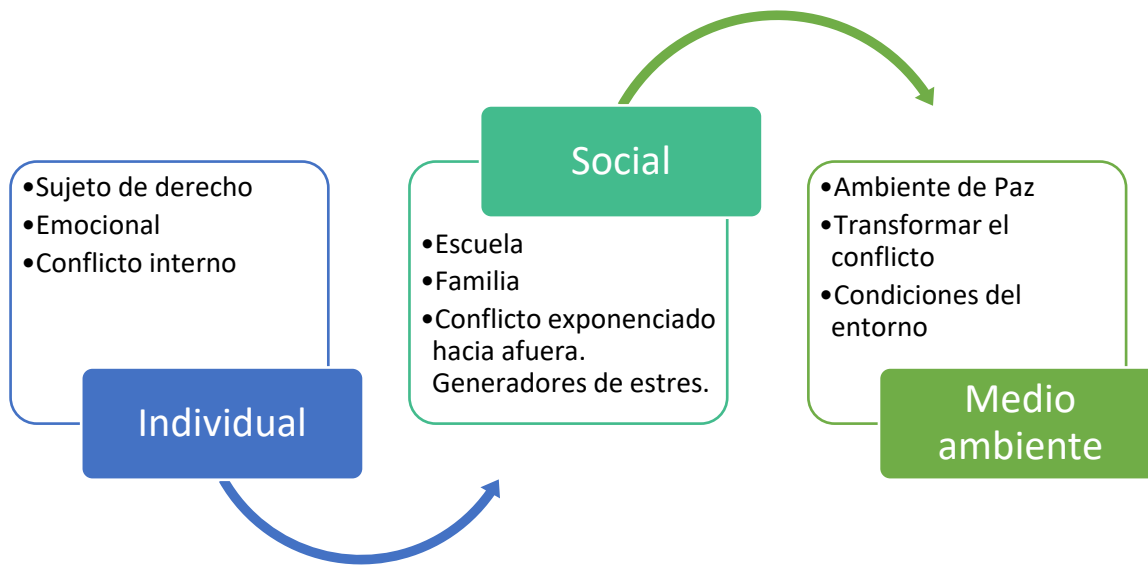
•Sujeto de derecho
•Emocional
•Conflicto interno

Individual

Social

•Escuela
•Familia
•Conflicto exponenciado hacia afuera. Generadores de estres.

•Ambiente de Paz
•Transformar el conflicto
•Condiciones del entorno

Medio ambiente